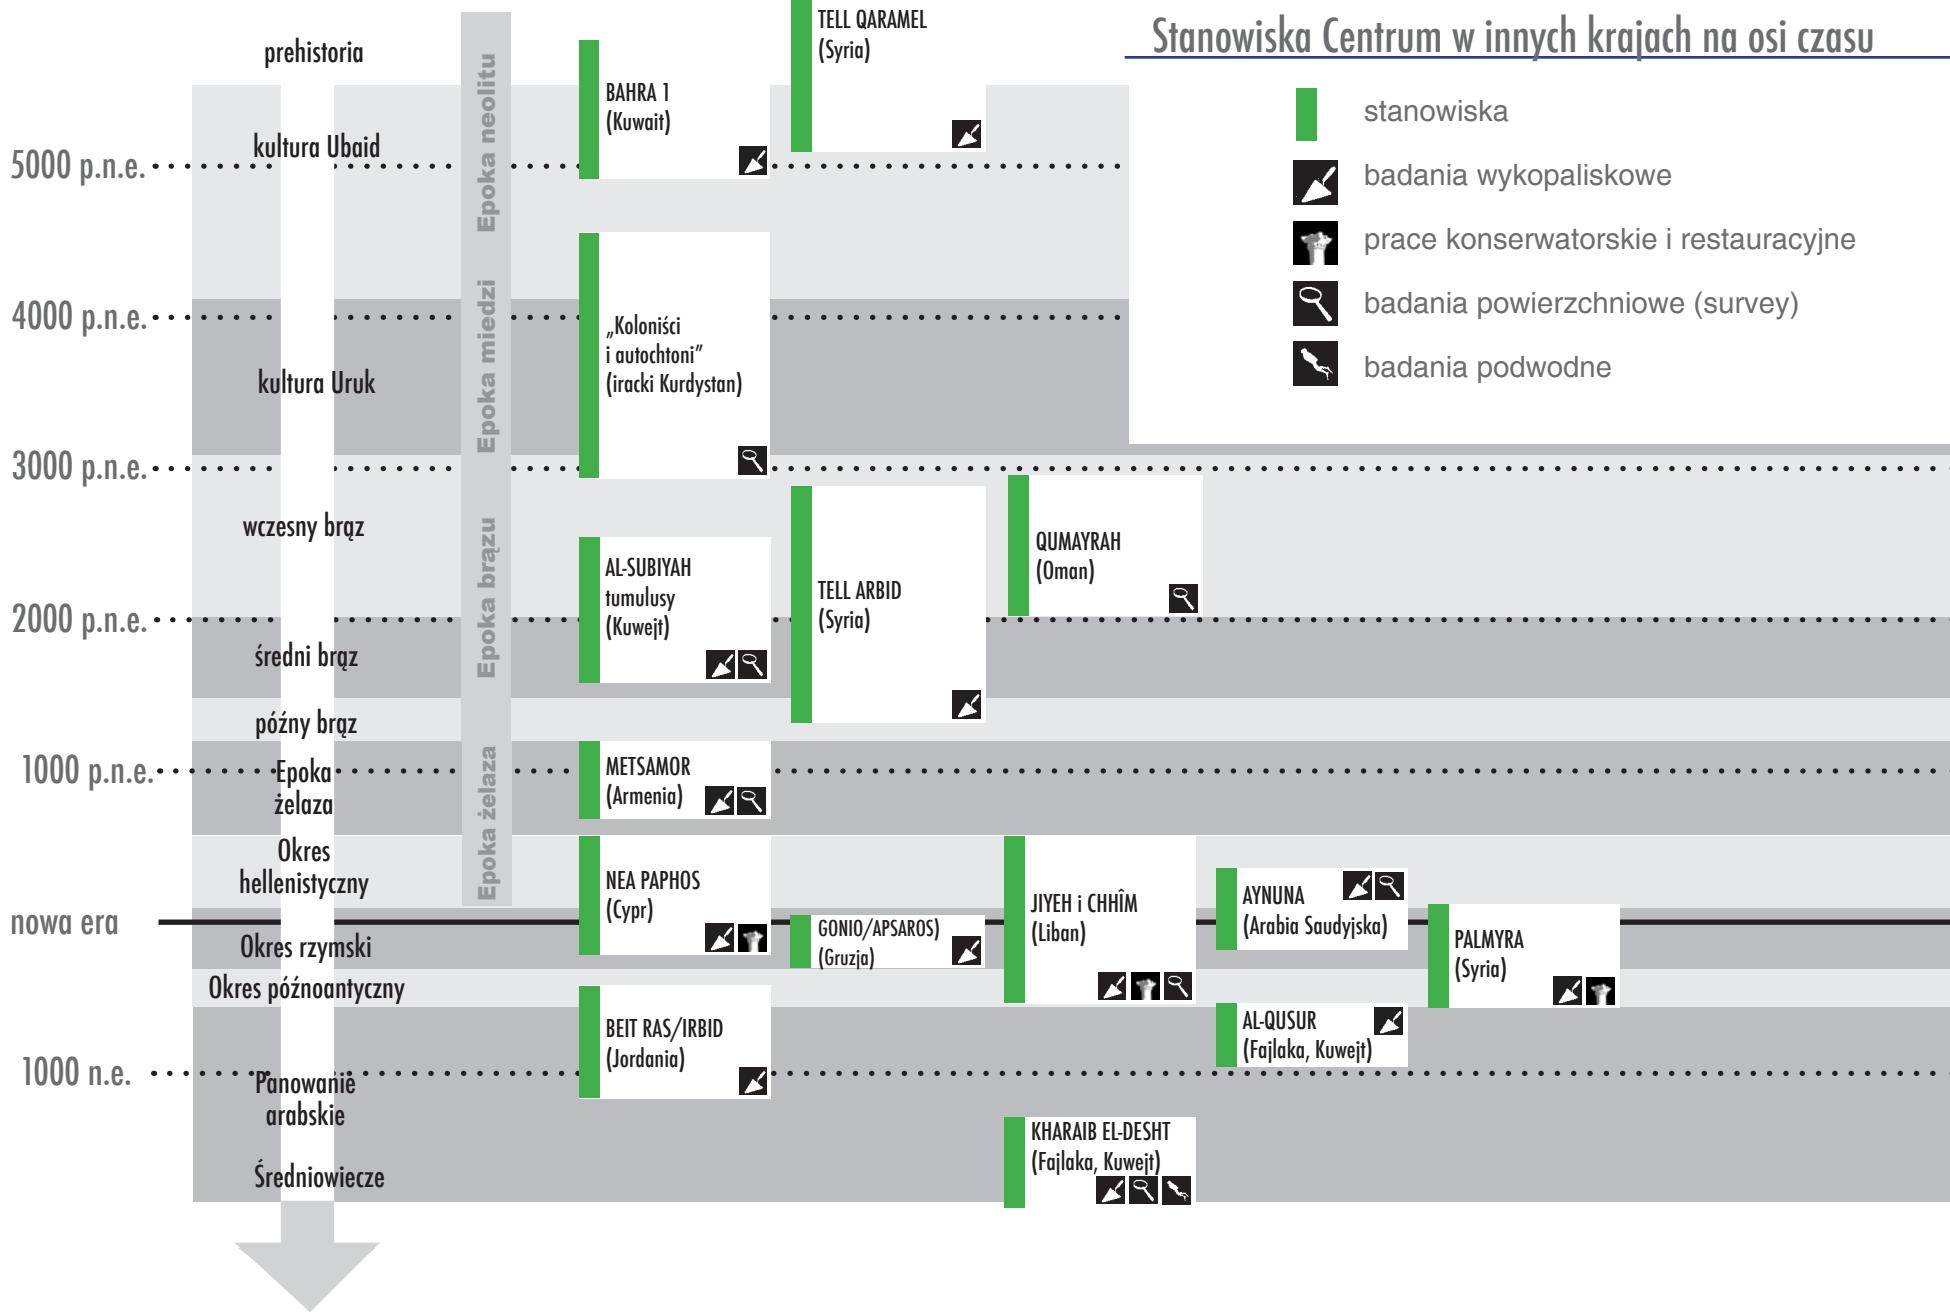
Stanowiska Centrum w innych krajach na osi czasu

stanowiska
badania wykopaliskowe
prace konserwatorskie i restauracyjne
badania powierzchniowe (survey)
badania podwodne

prehistoria
kultura Ubaid
5000 p.n.e.
4000 p.n.e.
kultura Uruk
3000 p.n.e.
wczesny brąz
2000 p.n.e.
średni brąz
późny brąz
1000 p.n.e.
Epoka żelaza
Okres hellenistyczny
nowa era
Okres rzymski
Okres późnoantyczny
1000 n.e.
Panowanie arabskie
Średniowiecze

Epoka neolitu
Epoka miedzi
Epoka brązu
Epoka żelaza

BAHRA 1 (Kuwait)
TELL QARAMEL (Syria)
„Koloniści i autochtoni" (iracki Kurdystan)
AL-SUBIYAH tumulusy (Kuwejt)
TELL ARBID (Syria)
QUMAYRAH (Oman)
METSAMOR (Armenia)
NEA PAPHOS (Cypr)
GONIO/APSAROS) (Gruzja)
JIYEH i CHHÎM (Liban)
AYNUNA (Arabia Saudyjska)
PALMYRA (Syria)
AL-QUSUR (Fajlaka, Kuwejt)
BEIT RAS/IRBID (Jordania)
KHARAIB EL-DESHT (Fajlaka, Kuwejt)